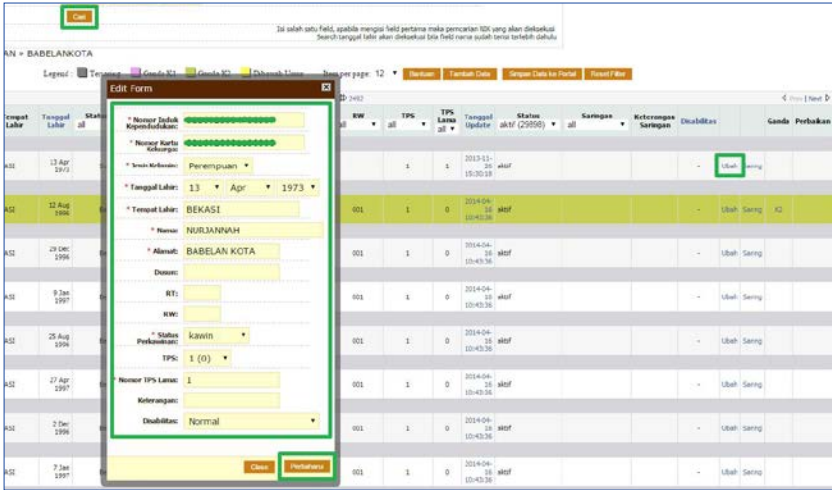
Cari

Isi salah satu field, apabila mengisi field pertama maka pencarian NIK yang akan dieksekusi
Search tanggal lahir akan dieksekusi bila field nama sudah terisi terlebih dahulu

AN » BABELANKOTA

Legend : Tersaring Ganda K1 Ganda K2 Dibawah Umur Item per page: 12 Bantuan Tambah Data Simpan Data ke Portal Reset Filter

| Tempat Lahir | Tanggal Lahir | Status | RW | TPS | TPS Lama | Tanggal Update | Status aktif (29898) | Saringan | Keterangan Saringan | Disabilitas | | | Ganda | Perbaikan |
|---|---|---|---|---|---|---|---|---|---|---|---|---|---|---|
| | all | | all | all | all | | | all | | | | | | |
| ASI | 13 Apr 1973 | | | 1 | 1 | 2013-11-26 15:30:18 | aktif | | | - | Ubah | Saring | | |
| ASI | 12 Aug 1996 | | 001 | 1 | 0 | 2014-04-16 10:43:36 | aktif | | | - | Ubah | Saring | K2 | |
| ASI | 29 Dec 1996 | | 001 | 1 | 0 | 2014-04-16 10:43:36 | aktif | | | - | Ubah | Saring | | |
| ASI | 9 Jan 1997 | | 001 | 1 | 0 | 2014-04-16 10:43:36 | aktif | | | - | Ubah | Saring | | |
| ASI | 25 Aug 1996 | | 001 | 1 | 0 | 2014-04-16 10:43:36 | aktif | | | - | Ubah | Saring | | |
| ASI | 27 Apr 1997 | | 001 | 1 | 0 | 2014-04-16 10:43:36 | aktif | | | - | Ubah | Saring | | |
| ASI | 2 Dec 1996 | | 001 | 1 | 0 | 2014-04-16 10:43:36 | aktif | | | - | Ubah | Saring | | |
| ASI | 7 Jan 1997 | | 001 | 1 | 0 | 2014-04-16 10:43:36 | aktif | | | - | Ubah | Saring | | |

4 Prev | Next

Edit Form

* Nomor Induk Kependudukan: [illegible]
* Nomor Kartu Keluarga: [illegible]
* Jenis Kelamin: Perempuan
* Tanggal Lahir: 13 Apr 1973
* Tempat Lahir: BEKASI
* Nama: NURJANNAH
* Alamat: BABELAN KOTA
Dusun:
RT:
RW:
* Status Perkawinan: kawin
TPS: 1 (0)
* Nomor TPS Lama: 1
Keterangan:
Disabilitas: Normal

Close Pertahanin